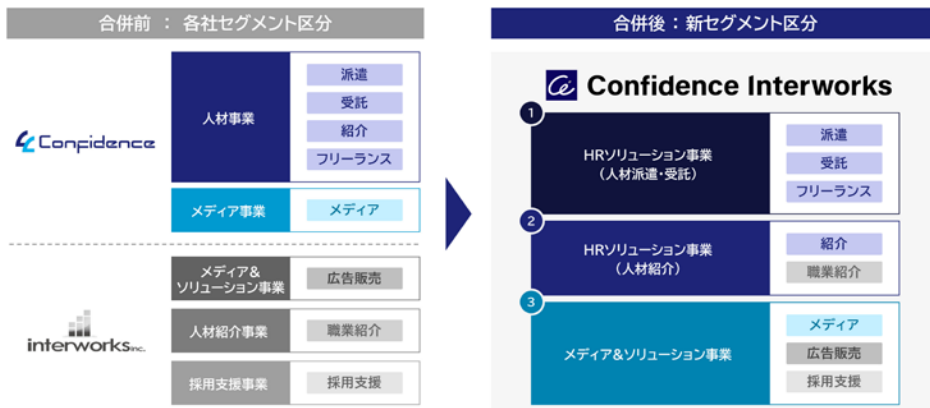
合併前 ： 各社セグメント区分

Confidence

人材事業

派遣

受託

紹介

フリーランス

メディア事業

メディア

interworks inc.

メディア＆ソリューション事業

広告販売

人材紹介事業

職業紹介

採用支援事業

採用支援

合併後：新セグメント区分

Confidence Interworks

1

HRソリューション事業（人材派遣・受託）

派遣

受託

フリーランス

2

HRソリューション事業（人材紹介）

紹介

職業紹介

3

メディア＆ソリューション事業

メディア

広告販売

採用支援